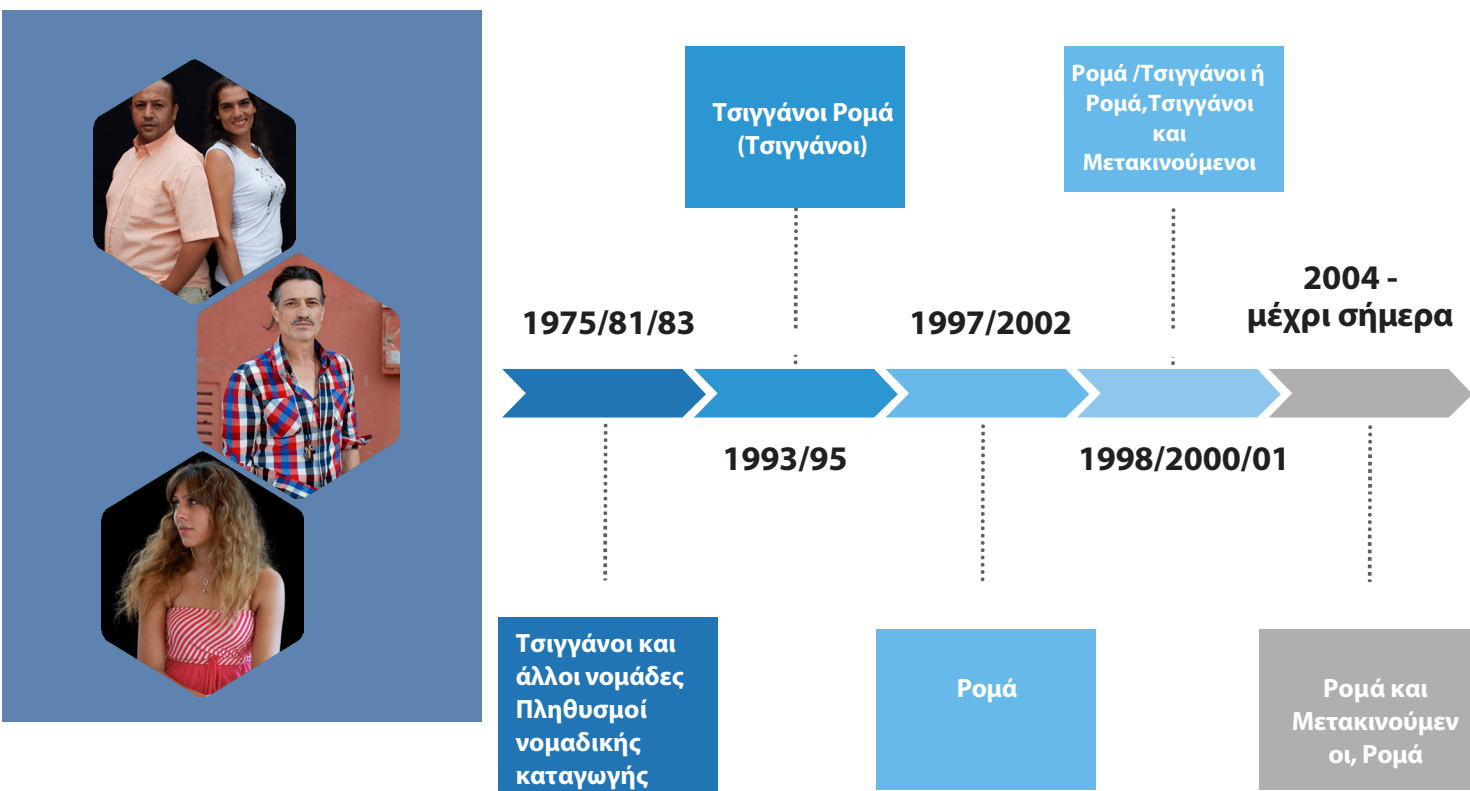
Τσιγγάνοι Ρομά (Τσιγγάνοι)

Ρομά /Τσιγγάνοι ή Ρομά,Τσιγγάνοι και Μετακινούμενοι

1975/81/83

1997/2002

2004 - μέχρι σήμερα

1993/95

1998/2000/01

Τσιγγάνοι και άλλοι νομάδες Πληθυσμοί νομαδικής καταγωγής

Ρομά

Ρομά και Μετακινούμεν οι, Ρομά